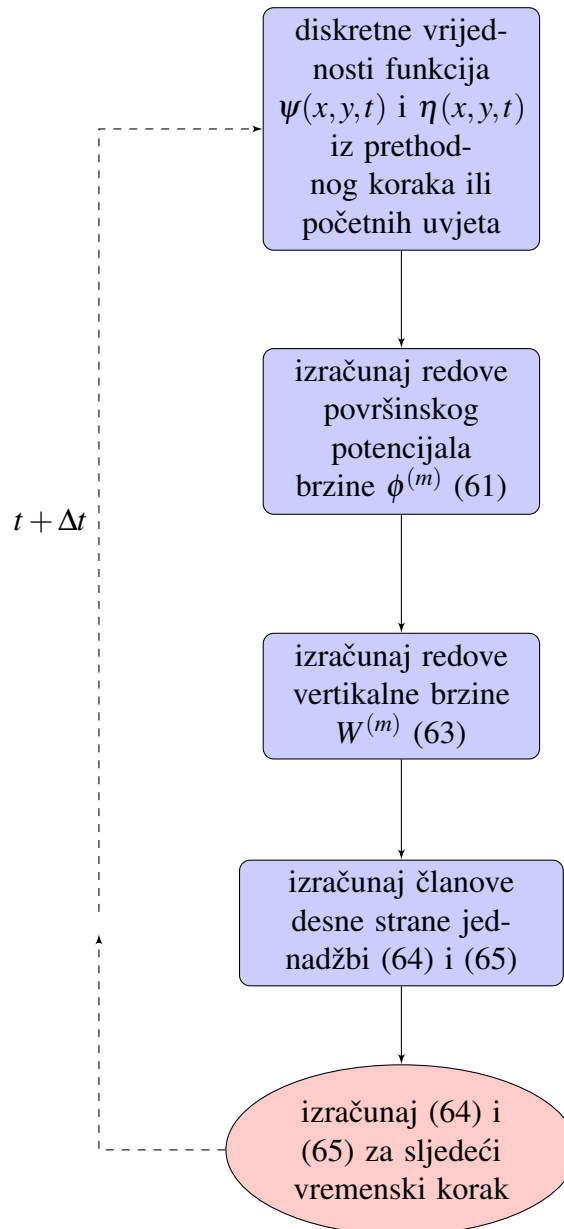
diskretne vrijednosti funkcija $\psi(x,y,t)$ i $\eta(x,y,t)$ iz prethodnog koraka ili početnih uvjeta

izračunaj redove površinskog potencijala brzine $\phi^{(m)}$ (61)

izračunaj redove vertikalne brzine $W^{(m)}$ (63)

izračunaj članove desne strane jednadžbi (64) i (65)

izračunaj (64) i (65) za sljedeći vremenski korak

$t+\Delta t$